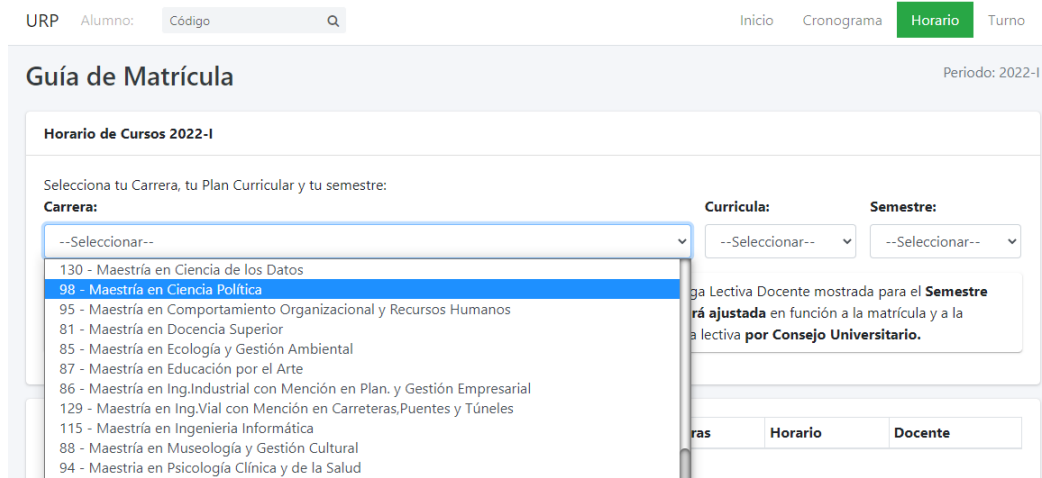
URP Alumno: Código

Inicio Cronograma Horario Turno

Guía de Matrícula

Periodo: 2022-I

Horario de Cursos 2022-I

Selecciona tu Carrera, tu Plan Curricular y tu semestre:

Carrera:

--Seleccionar--

Curricula:

--Seleccionar--

Semestre:

--Seleccionar--

130 - Maestría en Ciencia de los Datos
98 - Maestría en Ciencia Política
95 - Maestría en Comportamiento Organizacional y Recursos Humanos
81 - Maestría en Docencia Superior
85 - Maestría en Ecología y Gestión Ambiental
87 - Maestría en Educación por el Arte
86 - Maestría en Ing.Industrial con Mención en Plan. y Gestión Empresarial
129 - Maestría en Ing.Vial con Mención en Carreteras,Puentes y Túneles
115 - Maestría en Ingenieria Informática
88 - Maestría en Museología y Gestión Cultural
94 - Maestria en Psicología Clínica y de la Salud

ga Lectiva Docente mostrada para el Semestre rá ajustada en función a la matrícula y a la a lectiva por Consejo Universitario.

ras Horario Docente